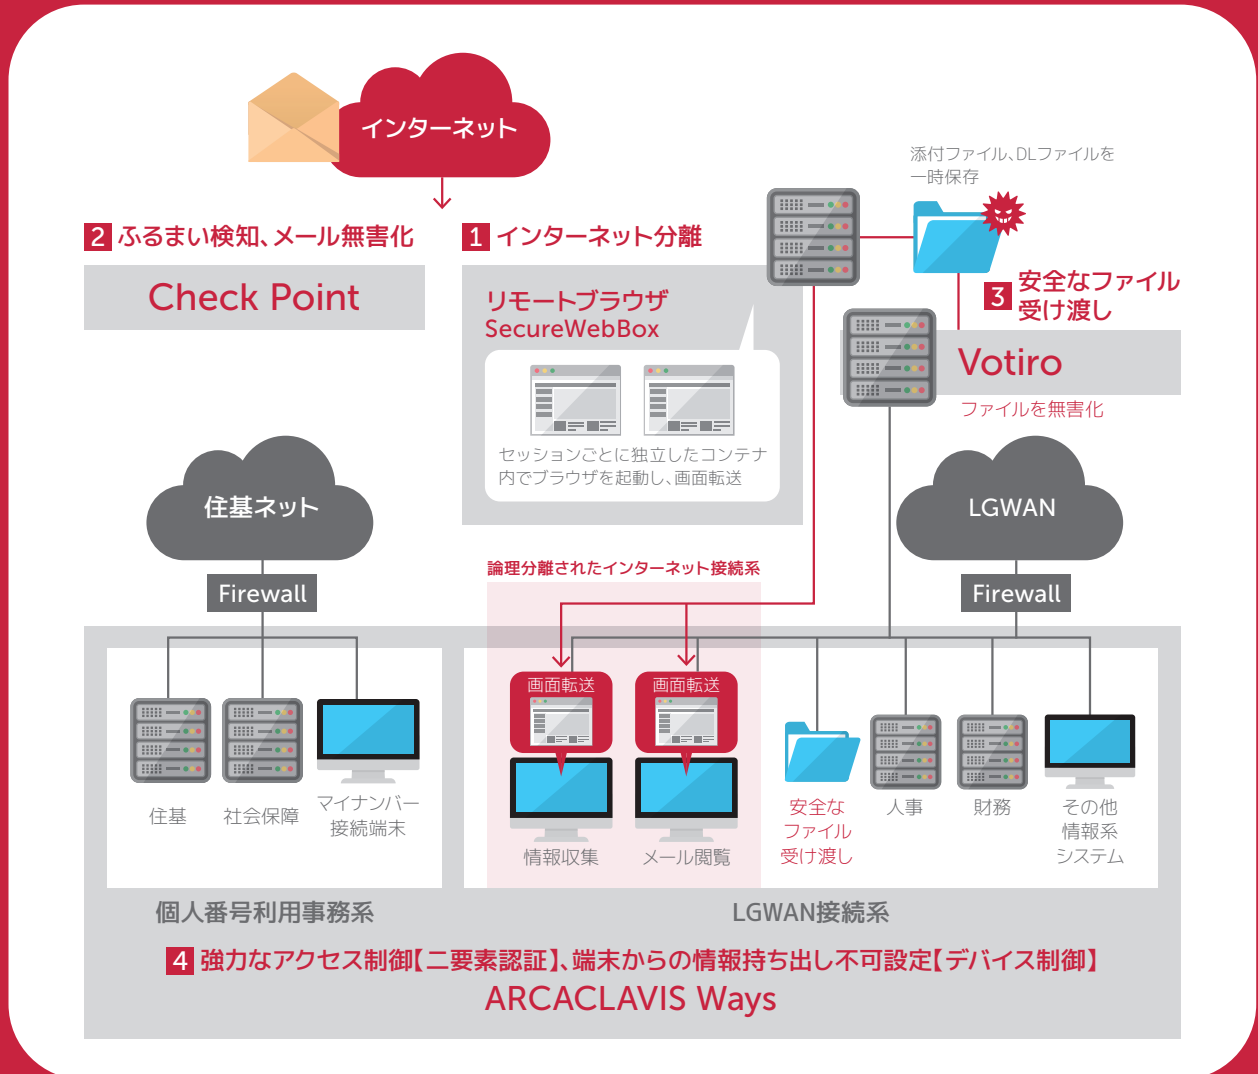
インターネット

2 ふるまい検知、メール無害化

Check Point

1 インターネット分離

リモートブラウザ
SecureWebBox

セッションごとに独立したコンテナ内でブラウザを起動し、画面転送

添付ファイル、DLファイルを一時保存

3 安全なファイル受け渡し

Votiro

ファイルを無害化

住基ネット

Firewall

LGWAN

Firewall

論理分離されたインターネット接続系

画面転送

画面転送

住基

社会保障

マイナンバー接続端末

情報収集

メール閲覧

安全なファイル受け渡し

人事

財務

その他情報系システム

個人番号利用事務系

LGWAN接続系

4 強力なアクセス制御【二要素認証】、端末からの情報持ち出し不可設定【デバイス制御】

ARCACLAVIS Ways